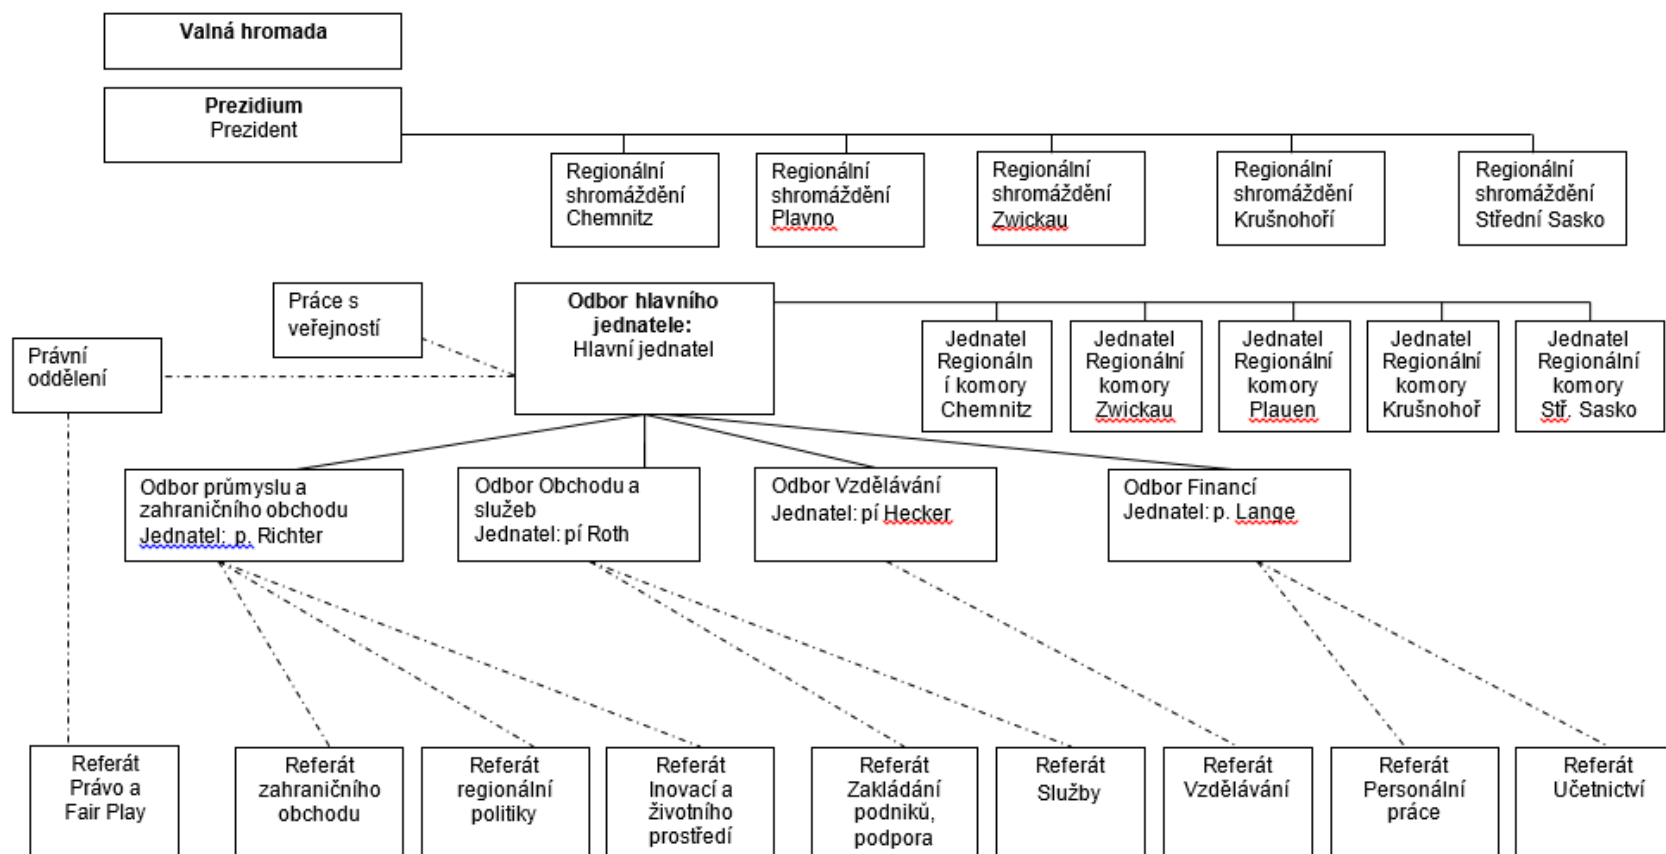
Valná hromada

Prezidium
Prezident

Regionální shromáždění Chemnitz

Regionální shromáždění Plavno

Regionální shromáždění Zwickau

Regionální shromáždění Krušnohoří

Regionální shromáždění Střední Sasko

Práce s veřejností

Odbor hlavního jednatele:
Hlavní jednatel

Právní oddělení

Jednatel Regionální komory Chemnitz

Jednatel Regionální komory Zwickau

Jednatel Regionální komory Plauen

Jednatel Regionální komory Krušnohoř

Jednatel Regionální komory Stř. Sasko

Odbor průmyslu a zahraničního obchodu
Jednatel: p. Richter

Odbor Obchodu a služeb
Jednatel: pí Roth

Odbor Vzdělávání
Jednatel: pí Hecker

Odbor Financí
Jednatel: p. Lange

Referát Právo a Fair Play

Referát zahraničního obchodu

Referát regionální politiky

Referát Inovací a životního prostředí

Referát Zakládání podniků, podpora

Referát Služby

Referát Vzdělávání

Referát Personální práce

Referát Účetnictví